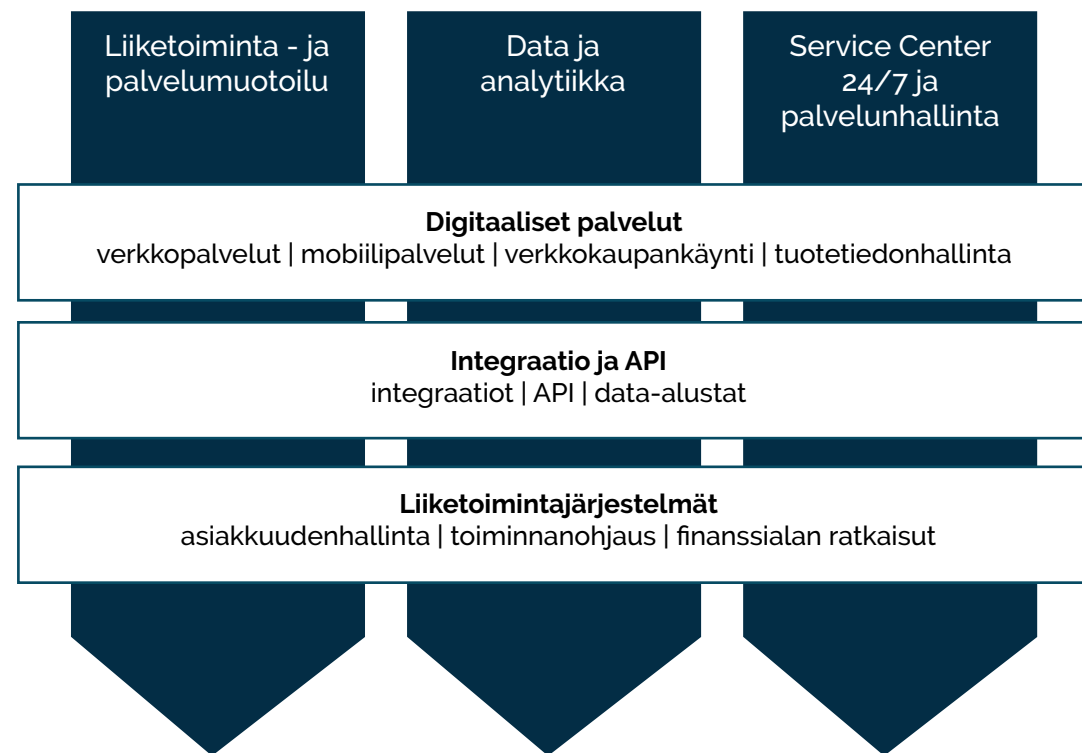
Liiketoiminta - ja palvelumuotoilu

Data ja analytiikka

Service Center 24/7 ja palvelunhallinta

**Digitaaliset palvelut**
verkkopalvelut | mobiilipalvelut | verkkokaupankäynti | tuotetiedonhallinta

**Integraatio ja API**
integraatiot | API | data-alustat

**Liiketoimintajärjestelmät**
asiakkuudenhallinta | toiminnanohjaus | finanssialan ratkaisut